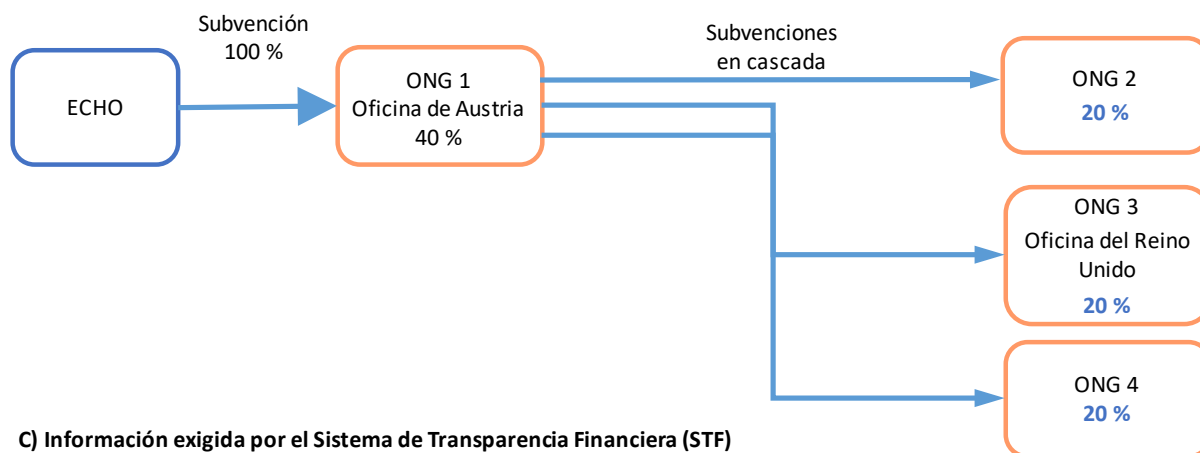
Subvención
100 %

ECHO

ONG 1
Oficina de Austria
40 %

Subvenciones
en cascada

ONG 2
20 %

ONG 3
Oficina del Reino Unido
20 %

ONG 4
20 %

C) Información exigida por el Sistema de Transparencia Financiera (STF)